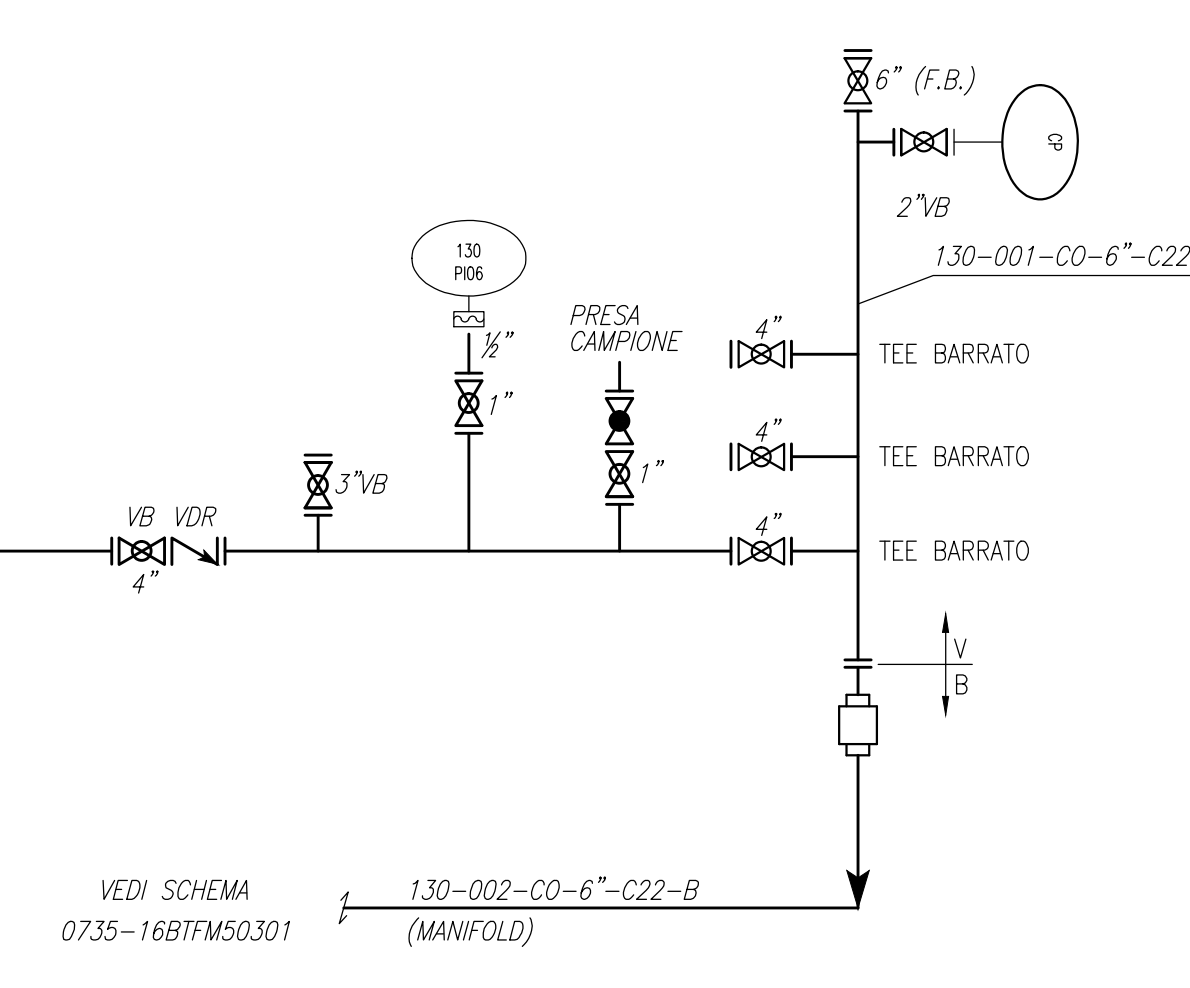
6" (F.B.)

CP

2"VB

130-001-CO-6"-C22

130
PI06

½"

1"

PRESA
CAMPIONE

4"

TEE BARRATO

4"

TEE BARRATO

1"

3"VB

VB VDR

4"

4"

TEE BARRATO

V

B

VEDI SCHEMA
0735-16BTFM50301

130-002-CO-6"-C22-B
(MANIFOLD)